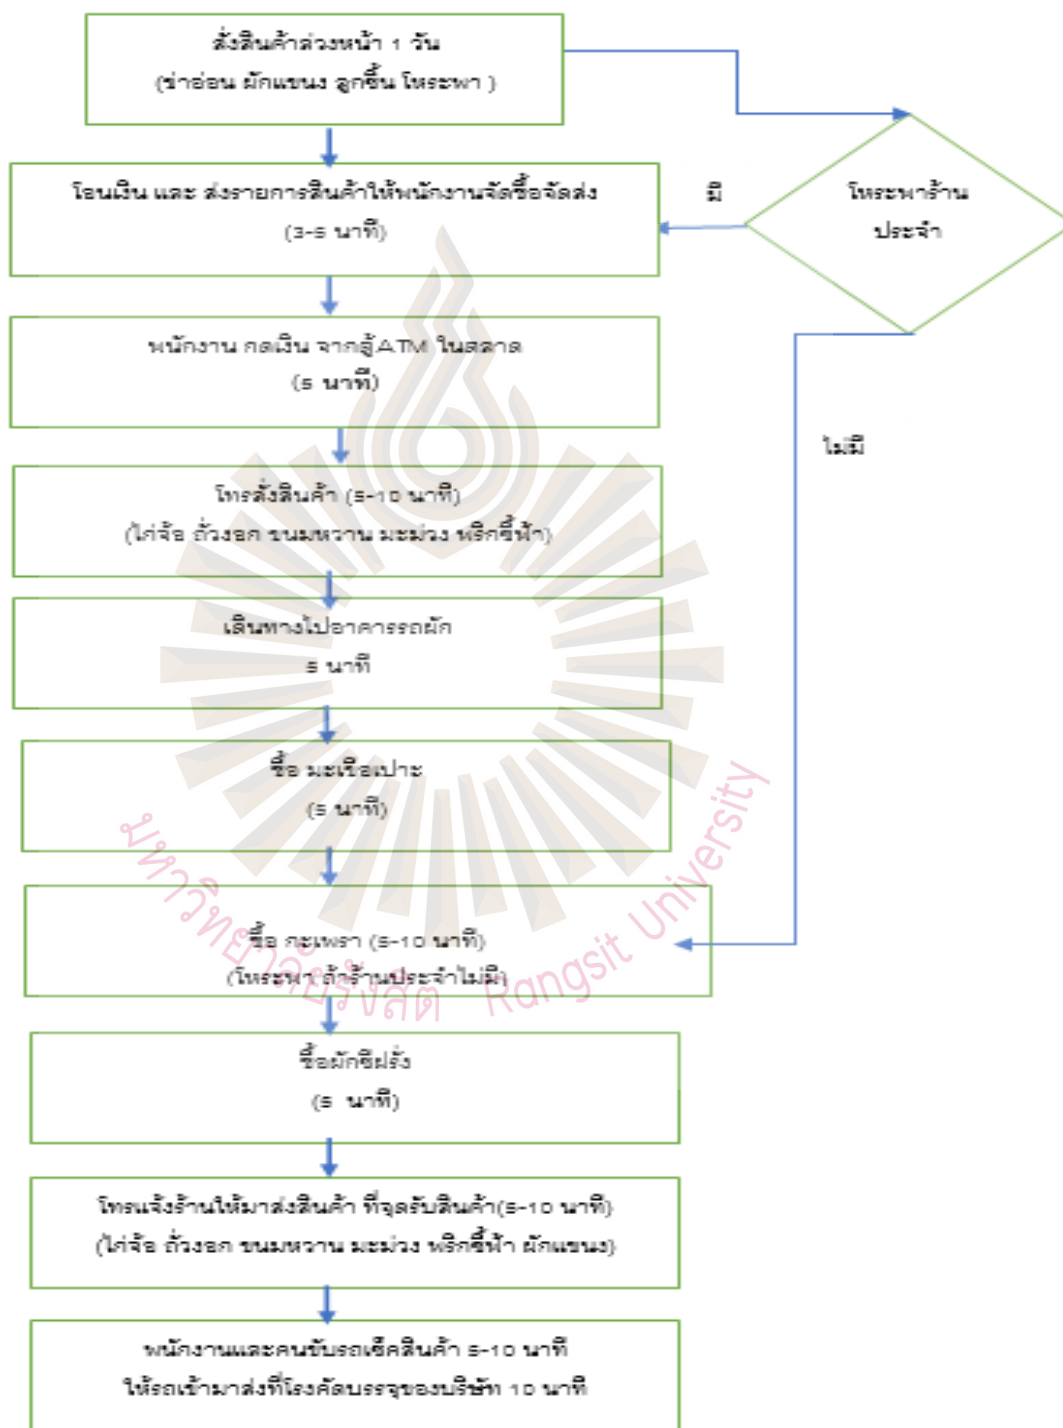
สั่งสินค้าล่วงหน้า 1 วัน
(ข่าอ่อน ผักแขนง ลูกชิ้น โหระพา )

โหระพาร้านประจำ

มี

โอนเงิน และ ส่งรายการสินค้าให้พนักงานจัดซื้อจัดส่ง
(3-5 นาที)

พนักงาน กดเงิน จากตู้ ATM ในตลาด
(5 นาที)

ไม่มี

โทรสั่งสินค้า (5-10 นาที)
(ไก่จ้อ ถั่วงอก ขนมหวาน มะม่วง พริกขี้หนู)

เดินทางไปอาคารรถผัก
5 นาที

ซื้อ มะเขือเปาะ
(5 นาที)

ซื้อ กะเพรา (5-10 นาที)
(โหระพา ถ้าร้านประจำไม่มี)

ซื้อผักชีฝรั่ง
(5 นาที)

โทรแจ้งร้านให้มาส่งสินค้า ที่จุดรับสินค้า(5-10 นาที)
(ไก่จ้อ ถั่วงอก ขนมหวาน มะม่วง พริกขี้หนู ผักแขนง)

พนักงานและคนขับรถเช็คสินค้า 5-10 นาที
ให้รถเข้ามาส่งที่โรงคัดบรรจุของบริษัท 10 นาที

มหาวิทยาลัยรังสิต Rangsit University